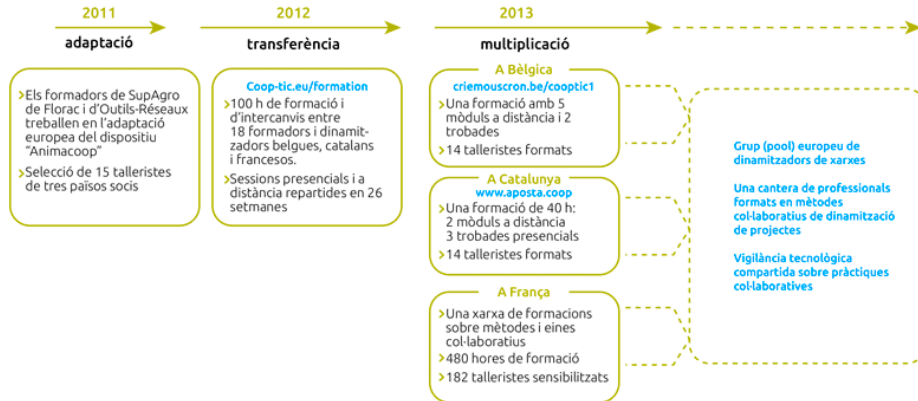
2011

adaptació

>Els formadors de SupAgro de Florac i d'Outils-Réseaux treballen en l'adaptació europea del dispositiu "Animacoop"

>Selecció de 15 talleristes de tres països socis

2012

transferència

Coop-tic.eu/formation

>100 h de formació i d'intercanvis entre 18 formadors i dinamitzadors belgues, catalans i francesos.

>Sessions presencials i a distància repartides en 26 setmanes

2013

multiplicació

A Bèlgica

criemouscron.be/cooptic1

>Una formació amb 5 mòduls a distància i 2 trobades

>14 talleristes formats

A Catalunya

www.aposta.coop

>Una formació de 40 h: 2 mòduls a distància 3 trobades presencials

>14 talleristes formats

A França

>Una xarxa de formacions sobre mètodes i eines col·laboratius

>480 hores de formació

>182 talleristes sensibilitzats

Grup (pool) europeu de dinamitzadors de xarxes

Una cantera de professionals formats en mètodes col·laboratius de dinamització de projectes

Vigilància tecnològica compartida sobre pràctiques col·laboratives